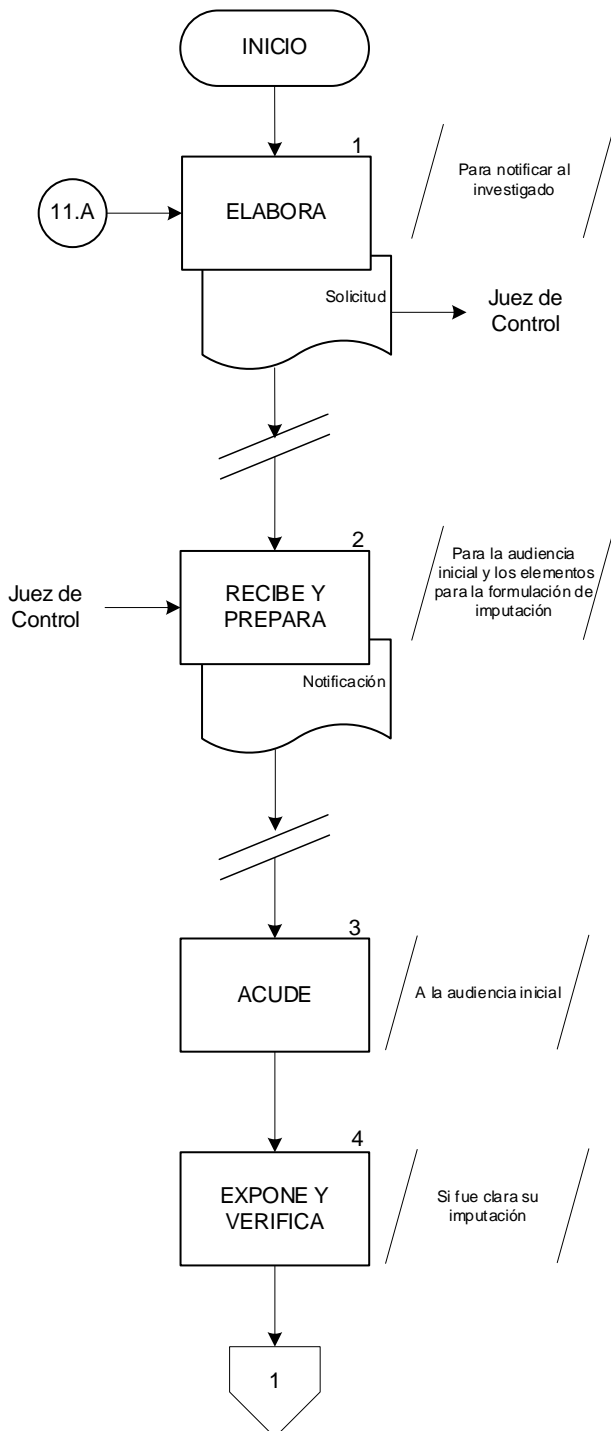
INICIO

11.A

1

ELABORA

Para notificar al investigado

Solicitud

Juez de Control

2

Juez de Control

RECIBE Y PREPARA

Para la audiencia inicial y los elementos para la formulación de imputación

Notificación

3

ACUDE

A la audiencia inicial

4

EXPONE Y VERIFICA

Si fue clara su imputación

1